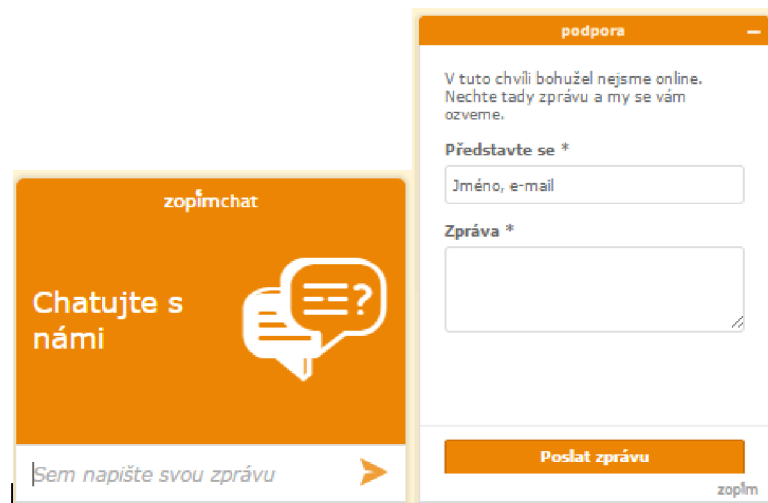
zopimchat

Chatujte s námi

Sem napište svou zprávu

podpora

V tuto chvíli bohužel nejsme online. Nechte tady zprávu a my se vám ozveme.

Představte se *

Jméno, e-mail

Zpráva *

Poslat zprávu

zopim